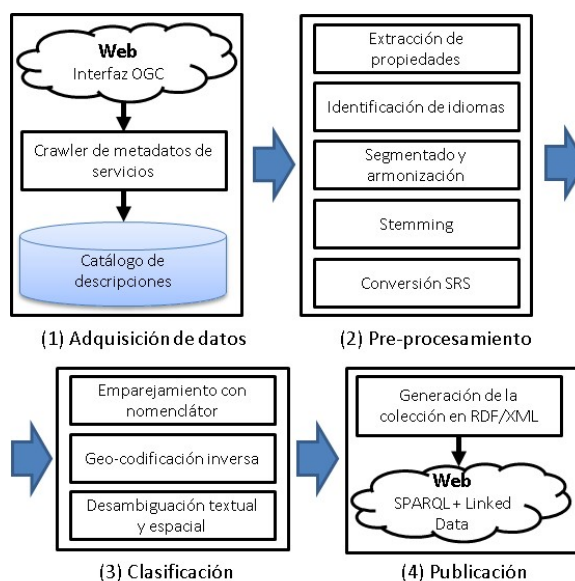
Web
Interfaz OGC

Crawler de metadatos de servicios

Catálogo de descripciones

(1) Adquisición de datos

Extracción de propiedades

Identificación de idiomas

Segmentado y armonización

Stemming

Conversión SRS

(2) Pre-procesamiento

Emparejamiento con nomenclátor

Geo-codificación inversa

Desambiguación textual y espacial

(3) Clasificación

Generación de la colección en RDF/XML

Web
SPARQL + Linked Data

(4) Publicación